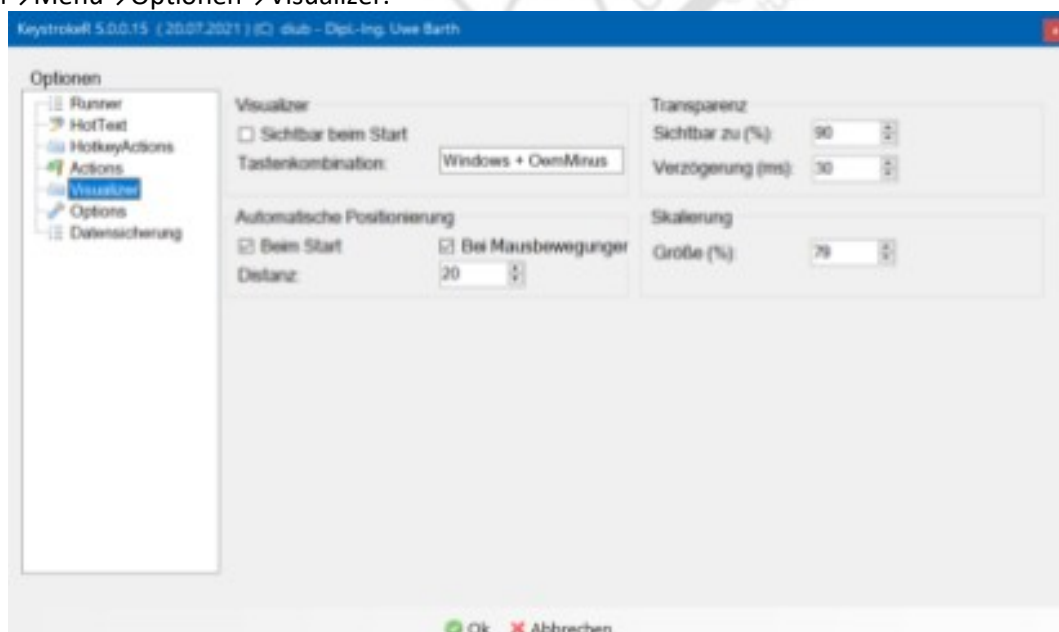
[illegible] →Menü →Optionen →Visualizer:

KeystrokeR 5.0.0.15 ( 20.07.2021 ) (C) dlub - Dipl.-Ing. Uwe Barth

Optionen

Runner
HotText
HotkeyActions
Actions
Visualizer
Options
Datensicherung

Visualizer
☐ Sichtbar beim Start
Tastenkombination: Windows + OemMinus

Transparenz
Sichtbar zu (%): 90
Verzögerung (ms): 30

Automatische Positionierung
☑ Beim Start
☑ Bei Mausbewegunger
Distanz: 20

Skalierung
Größe (%): 79

Ok
Abbrechen